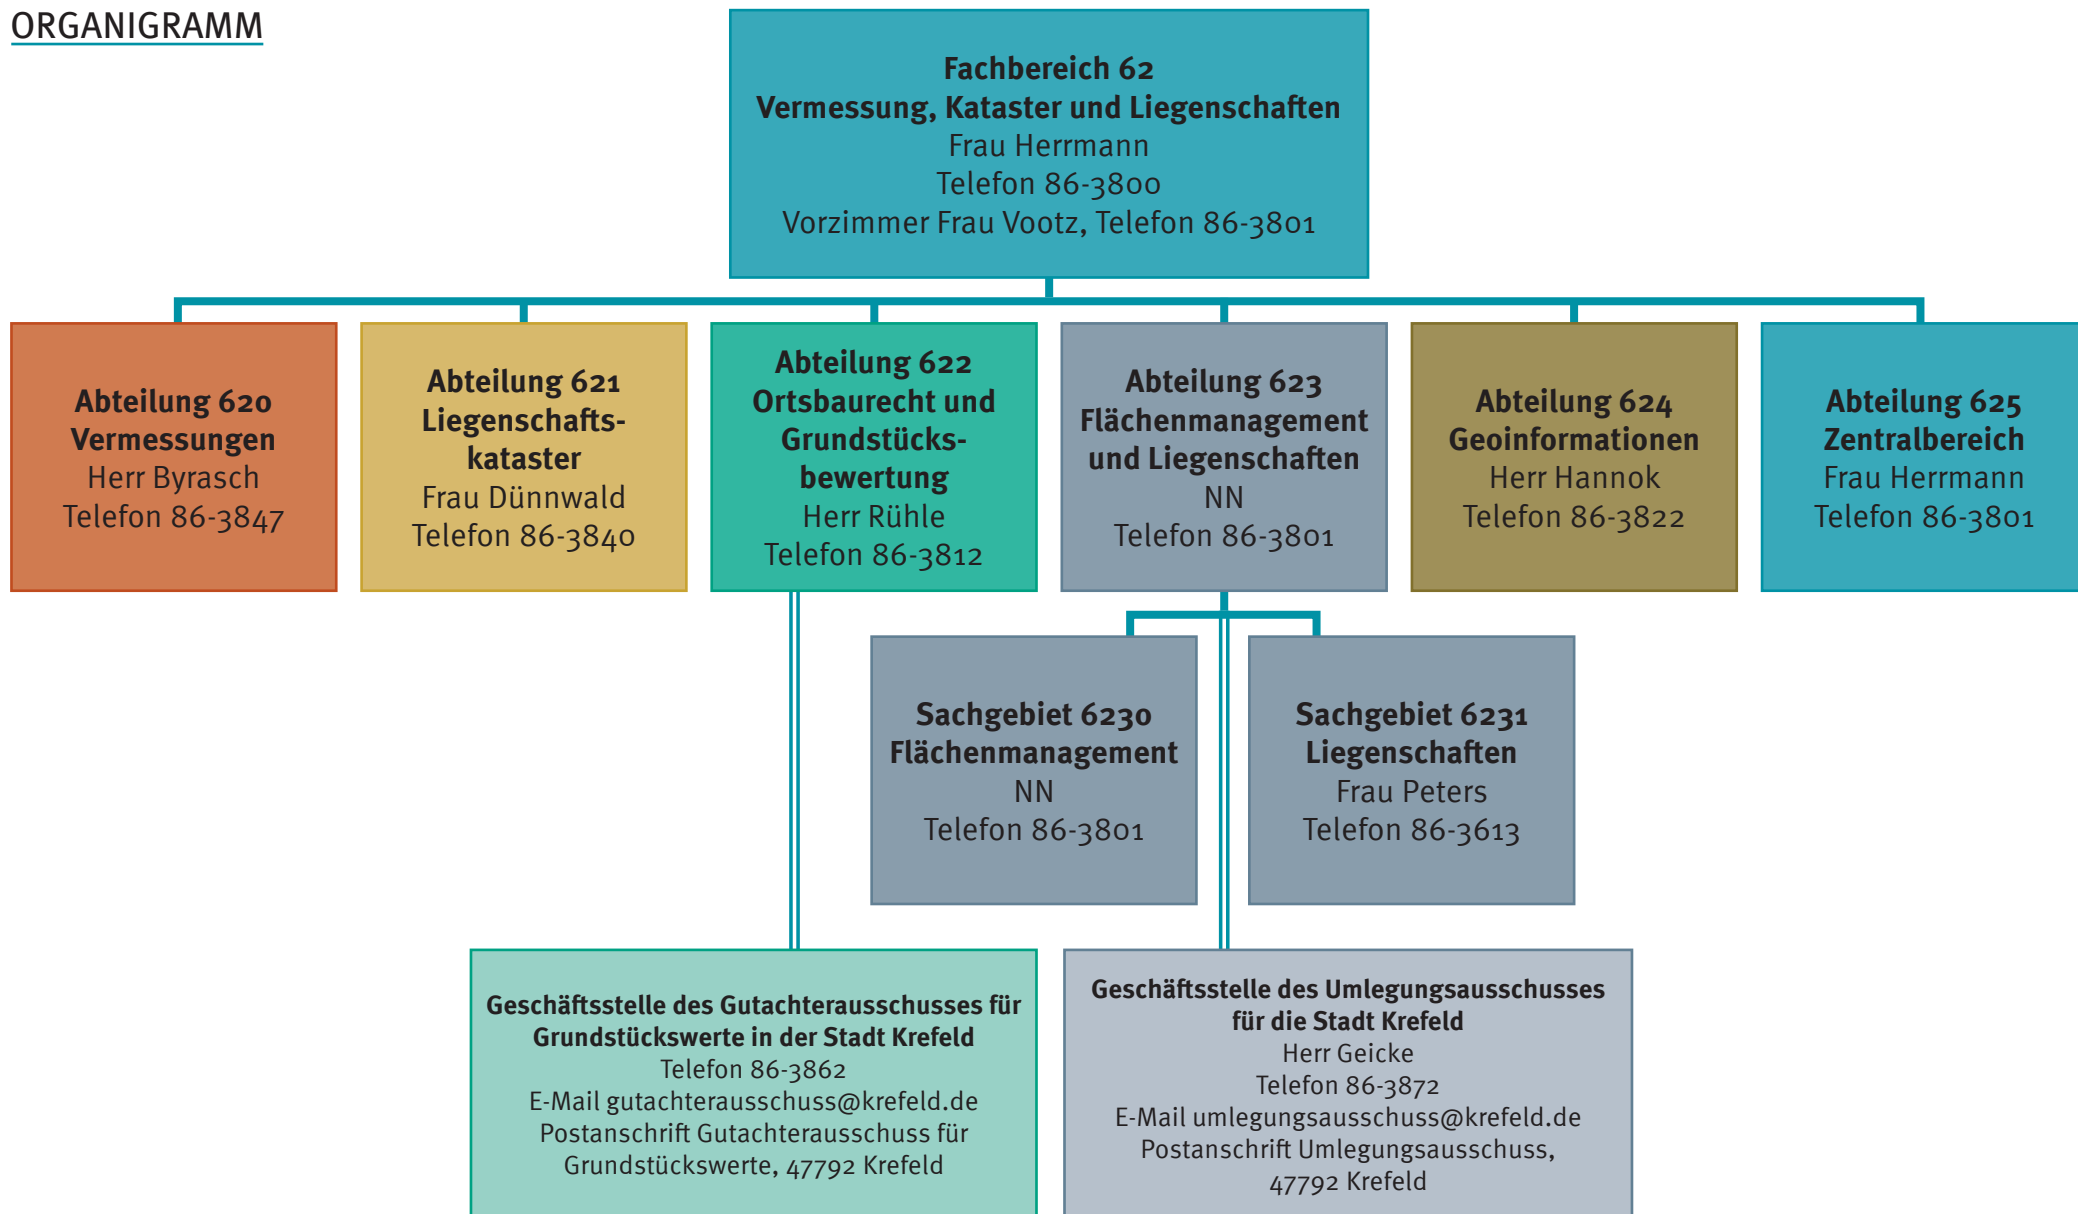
ORGANIGRAMM

Fachbereich 62
Vermessung, Kataster und Liegenschaften
Frau Herrmann
Telefon 86-3800
Vorzimmer Frau Vootz, Telefon 86-3801

Abteilung 620
Vermessungen
Herr Byrasch
Telefon 86-3847

Abteilung 621
Liegenschaftskataster
Frau Dünnwald
Telefon 86-3840

Abteilung 622
Ortsbaurecht und Grundstücksbewertung
Herr Rühle
Telefon 86-3812

Abteilung 623
Flächenmanagement und Liegenschaften
NN
Telefon 86-3801

Abteilung 624
Geoinformationen
Herr Hannok
Telefon 86-3822

Abteilung 625
Zentralbereich
Frau Herrmann
Telefon 86-3801

Sachgebiet 6230
Flächenmanagement
NN
Telefon 86-3801

Sachgebiet 6231
Liegenschaften
Frau Peters
Telefon 86-3613

Geschäftsstelle des Gutachterausschusses für Grundstückswerte in der Stadt Krefeld
Telefon 86-3862
E-Mail gutachterausschuss@krefeld.de
Postanschrift Gutachterausschuss für Grundstückswerte, 47792 Krefeld

Geschäftsstelle des Umlegungsausschusses für die Stadt Krefeld
Herr Geicke
Telefon 86-3872
E-Mail umlegungsausschuss@krefeld.de
Postanschrift Umlegungsausschuss, 47792 Krefeld